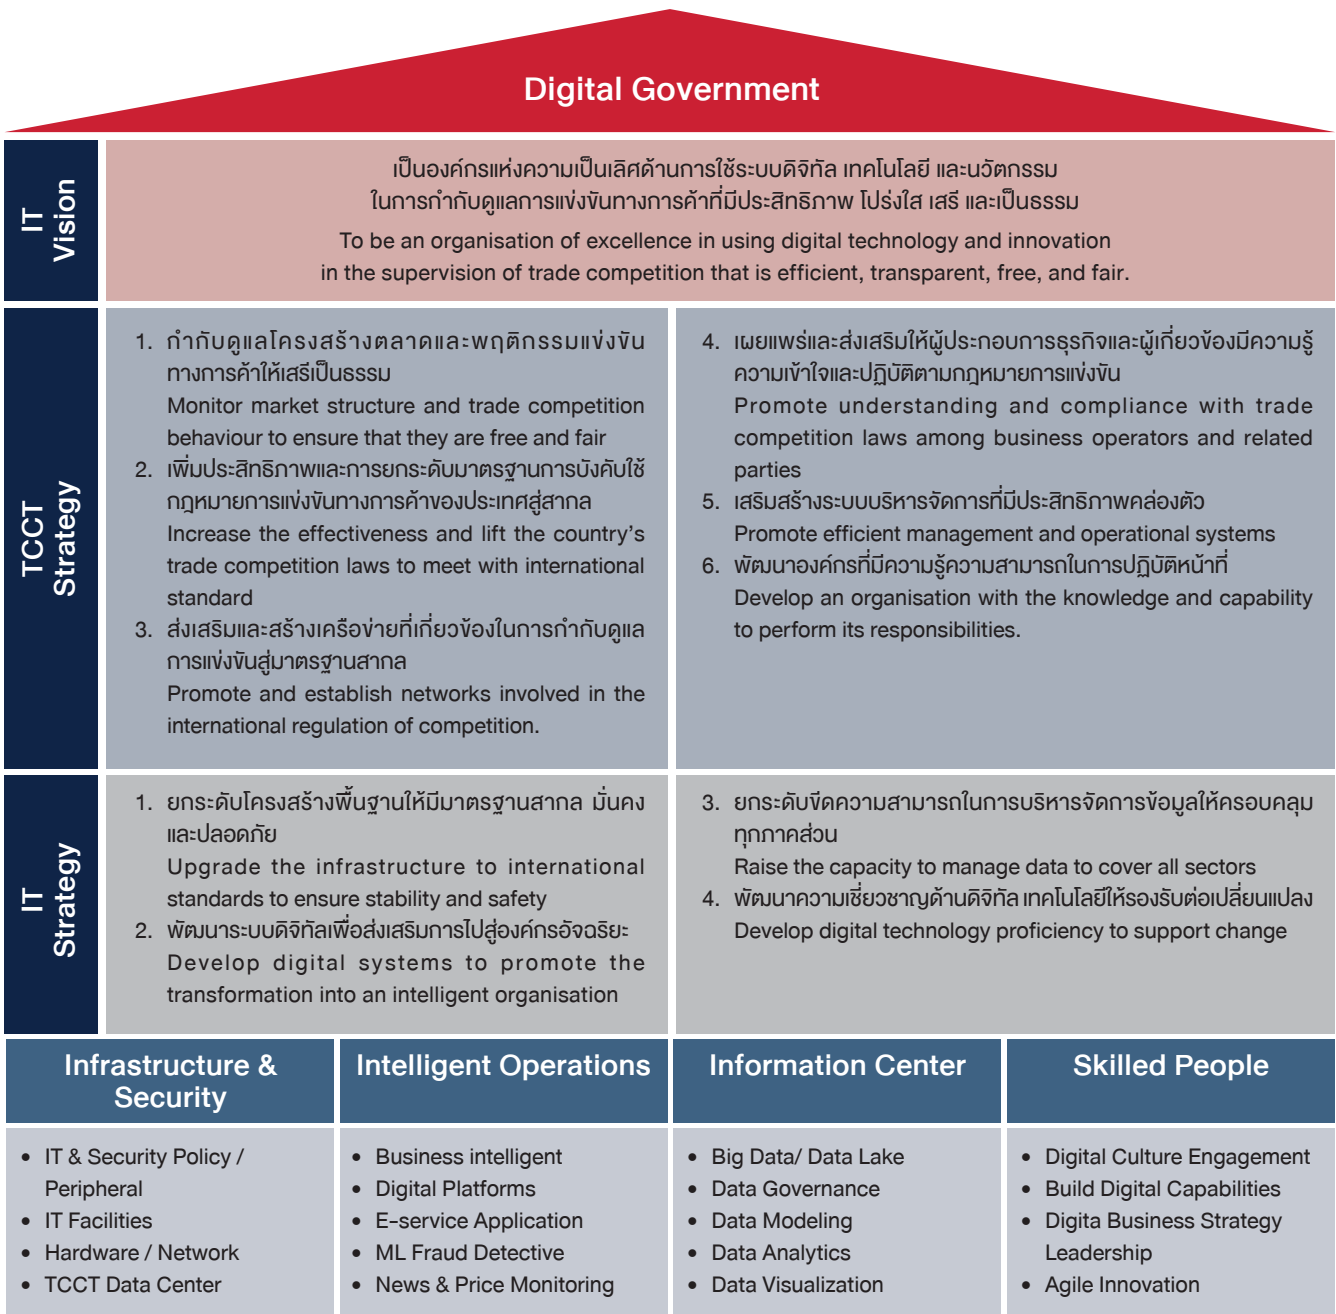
Digital Government

IT Vision

เป็นองค์กรแห่งความเป็นเลิศด้านการใช้ระบบดิจิทัล เทคโนโลยี และนวัตกรรม ในการกำกับดูแลการแข่งขันทางการค้าที่มีประสิทธิภาพ โปร่งใส เสรี และเป็นธรรม

To be an organisation of excellence in using digital technology and innovation in the supervision of trade competition that is efficient, transparent, free, and fair.

TCCT Strategy

1. กำกับดูแลโครงสร้างตลาดและพฤติกรรมแข่งขันทางการค้าให้เสรีเป็นธรรม
Monitor market structure and trade competition behaviour to ensure that they are free and fair
2. เพิ่มประสิทธิภาพและการยกระดับมาตรฐานการบังคับใช้กฎหมายการแข่งขันทางการค้าของประเทศสู่สากล
Increase the effectiveness and lift the country's trade competition laws to meet with international standard
3. ส่งเสริมและสร้างเครือข่ายที่เกี่ยวข้องในการกำกับดูแลการแข่งขันสู่มาตรฐานสากล
Promote and establish networks involved in the international regulation of competition.

4. เผยแพร่และส่งเสริมให้ผู้ประกอบการธุรกิจและผู้เกี่ยวข้องมีความรู้ความเข้าใจและปฏิบัติตามกฎหมายการแข่งขัน
Promote understanding and compliance with trade competition laws among business operators and related parties
5. เสริมสร้างระบบบริหารจัดการที่มีประสิทธิภาพคล่องตัว
Promote efficient management and operational systems
6. พัฒนาองค์กรที่มีความรู้ความสามารถในการปฏิบัติหน้าที่
Develop an organisation with the knowledge and capability to perform its responsibilities.

IT Strategy

1. ยกระดับโครงสร้างพื้นฐานให้มีมาตรฐานสากล มั่นคงและปลอดภัย
Upgrade the infrastructure to international standards to ensure stability and safety
2. พัฒนาระบบดิจิทัลเพื่อส่งเสริมการไปสู่องค์กรอัจฉริยะ
Develop digital systems to promote the transformation into an intelligent organisation

3. ยกระดับขีดความสามารถในการบริหารจัดการข้อมูลให้ครอบคลุมทุกภาคส่วน
Raise the capacity to manage data to cover all sectors
4. พัฒนาความเชี่ยวชาญด้านดิจิทัล เทคโนโลยีให้รองรับต่อเปลี่ยนแปลง
Develop digital technology proficiency to support change

Infrastructure & Security
• IT & Security Policy / Peripheral
• IT Facilities
• Hardware / Network
• TCCT Data Center

Intelligent Operations
• Business intelligent
• Digital Platforms
• E-service Application
• ML Fraud Detective
• News & Price Monitoring

Information Center
• Big Data/ Data Lake
• Data Governance
• Data Modeling
• Data Analytics
• Data Visualization

Skilled People
• Digital Culture Engagement
• Build Digital Capabilities
• Digita Business Strategy Leadership
• Agile Innovation